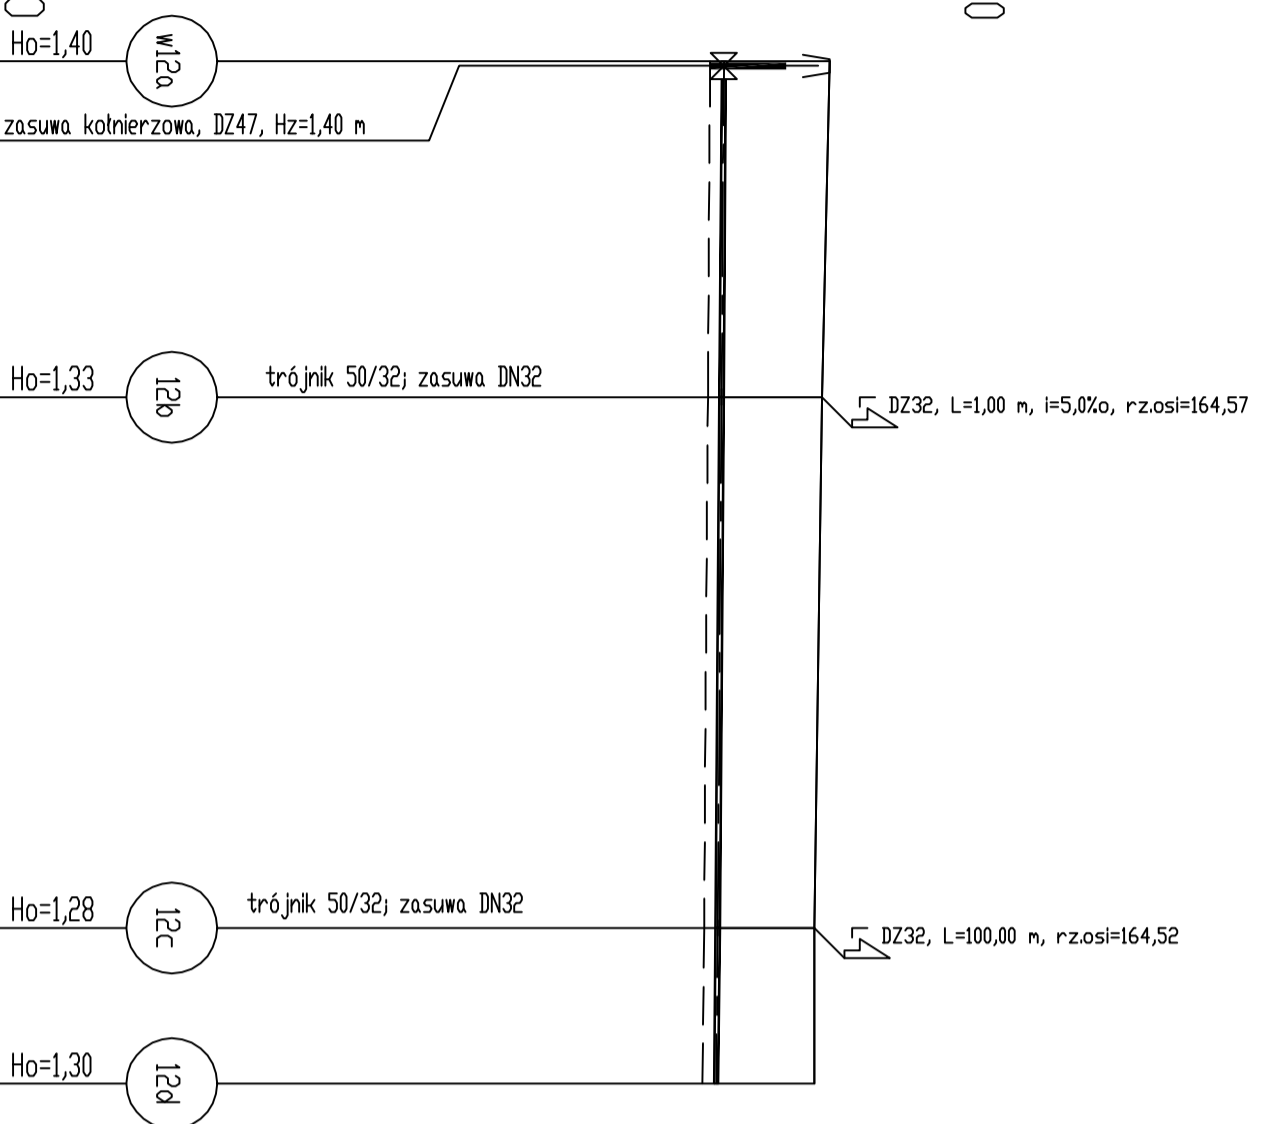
Ho=1,40
w12a
zasuwa kołnierzowa, DZ47, Hz=1,40 m

Ho=1,33
12b
trójnik 50/32; zasuwa DN32
DZ32, L=1,00 m, i=5,0‰, rz.osi=164,57

Ho=1,28
12c
trójnik 50/32; zasuwa DN32
DZ32, L=100,00 m, rz.osi=164,52

Ho=1,30
12d